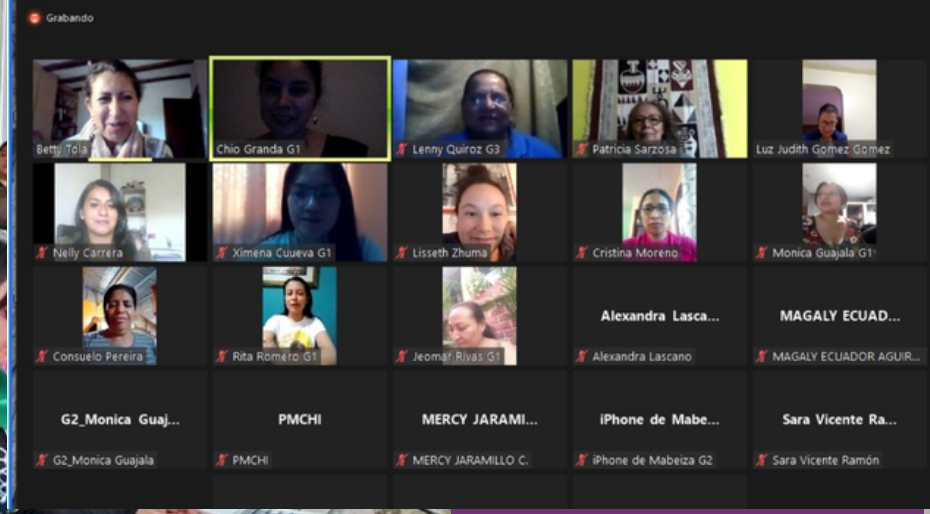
Grabando

Betty Tola
Chio Granda G1
Lenny Quiroz G3
Patricia Sarzosa
Luz Judith Gomez Gomez
Nelly Carrera
Ximena Cueva G1
Lisseth Zhuma
Cristina Moreno
Monica Guajala G1
Consuelo Pereira
Rita Romero G1
Jeomar Rivas G1
Alexandra Lasca...
Alexandra Lascano
MAGALY ECUAD...
MAGALY ECUADOR AGUIR...
G2_Monica Guaj...
G2_Monica Guajala
PMCHI
PMCHI
MERCY JARAMI...
MERCY JARAMILLO C.
iPhone de Mabe...
iPhone de Mabeiza G2
Sara Vicente Ra...
Sara Vicente Ramón